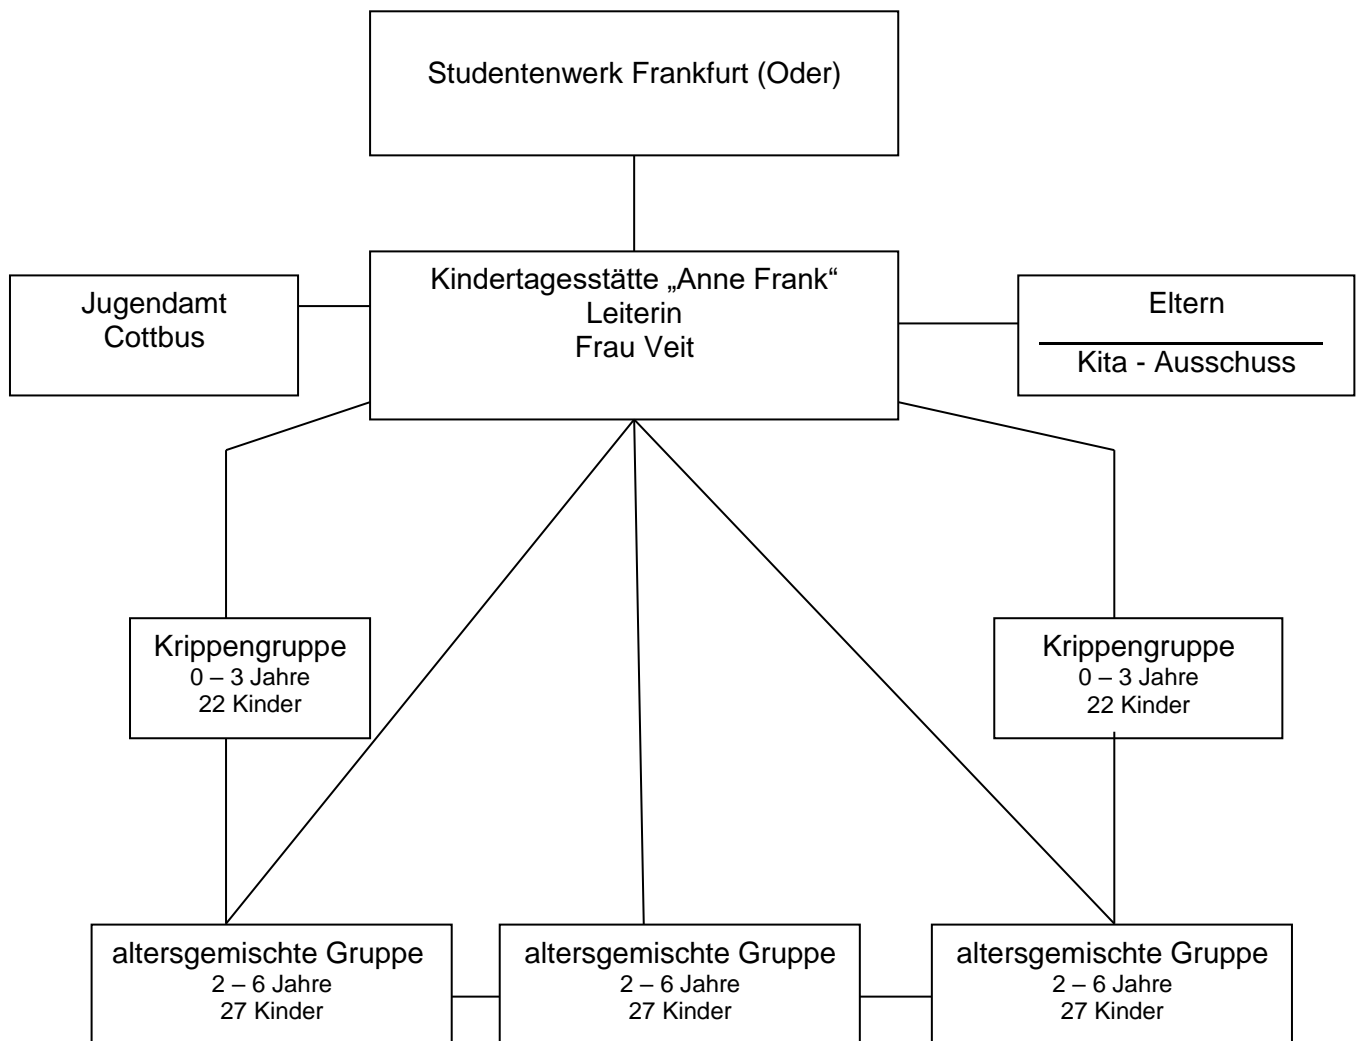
Studentenwerk Frankfurt (Oder)

Jugendamt
Cottbus

Kindertagesstätte „Anne Frank“
Leiterin
Frau Veit

Eltern

Kita - Ausschuss

Krippengruppe
0 – 3 Jahre
22 Kinder

Krippengruppe
0 – 3 Jahre
22 Kinder

altersgemischte Gruppe
2 – 6 Jahre
27 Kinder

altersgemischte Gruppe
2 – 6 Jahre
27 Kinder

altersgemischte Gruppe
2 – 6 Jahre
27 Kinder